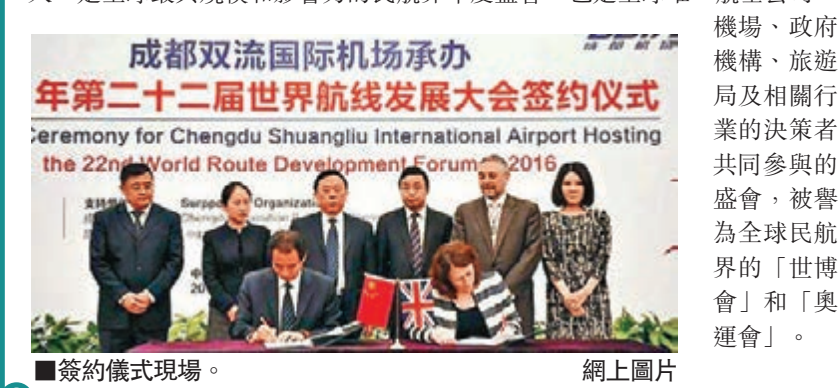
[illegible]

成都双流国际机场承办
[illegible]年第二十二届世界航线发展大会签约仪式
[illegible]eremony for Chengdu Shuangliu International Airport Hosting
the 22nd World Route Development Forum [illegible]2016
支持单位 Supporting Organizat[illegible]

■簽約儀式現場。 網上圖片

機場、政府機構、旅遊局及相關行業的決策者共同參與的盛會，被譽為全球民航界的「世博會」和「奧運會」。